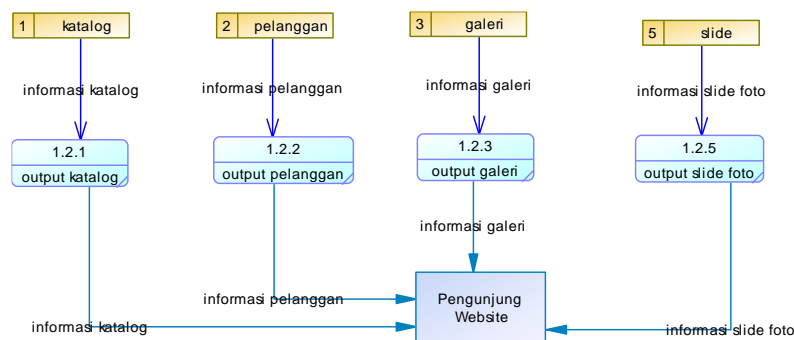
1 katalog

2 pelanggan

3 galeri

5 slide

informasi katalog

informasi pelanggan

informasi galeri

informasi slide foto

1.2.1
output katalog

1.2.2
output pelanggan

1.2.3
output galeri

1.2.5
output slide foto

informasi galeri

informasi pelanggan

informasi katalog

Pengunjung Website

informasi slide foto